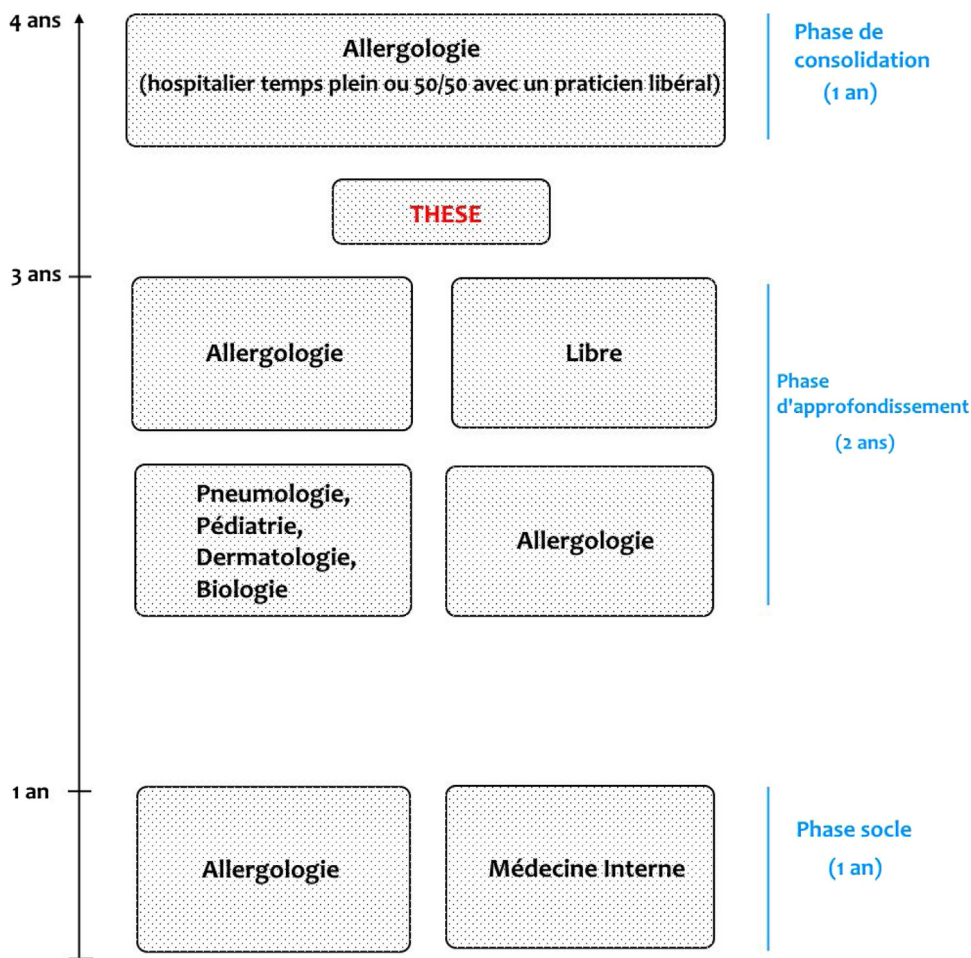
4 ans

Allergologie
(hospitalier temps plein ou 50/50 avec un praticien libéral)

Phase de consolidation
(1 an)

THESE

3 ans

Allergologie

Libre

Phase d'approfondissement
(2 ans)

Pneumologie, Pédiatrie, Dermatologie, Biologie

Allergologie

1 an

Allergologie

Médecine Interne

Phase socle
(1 an)